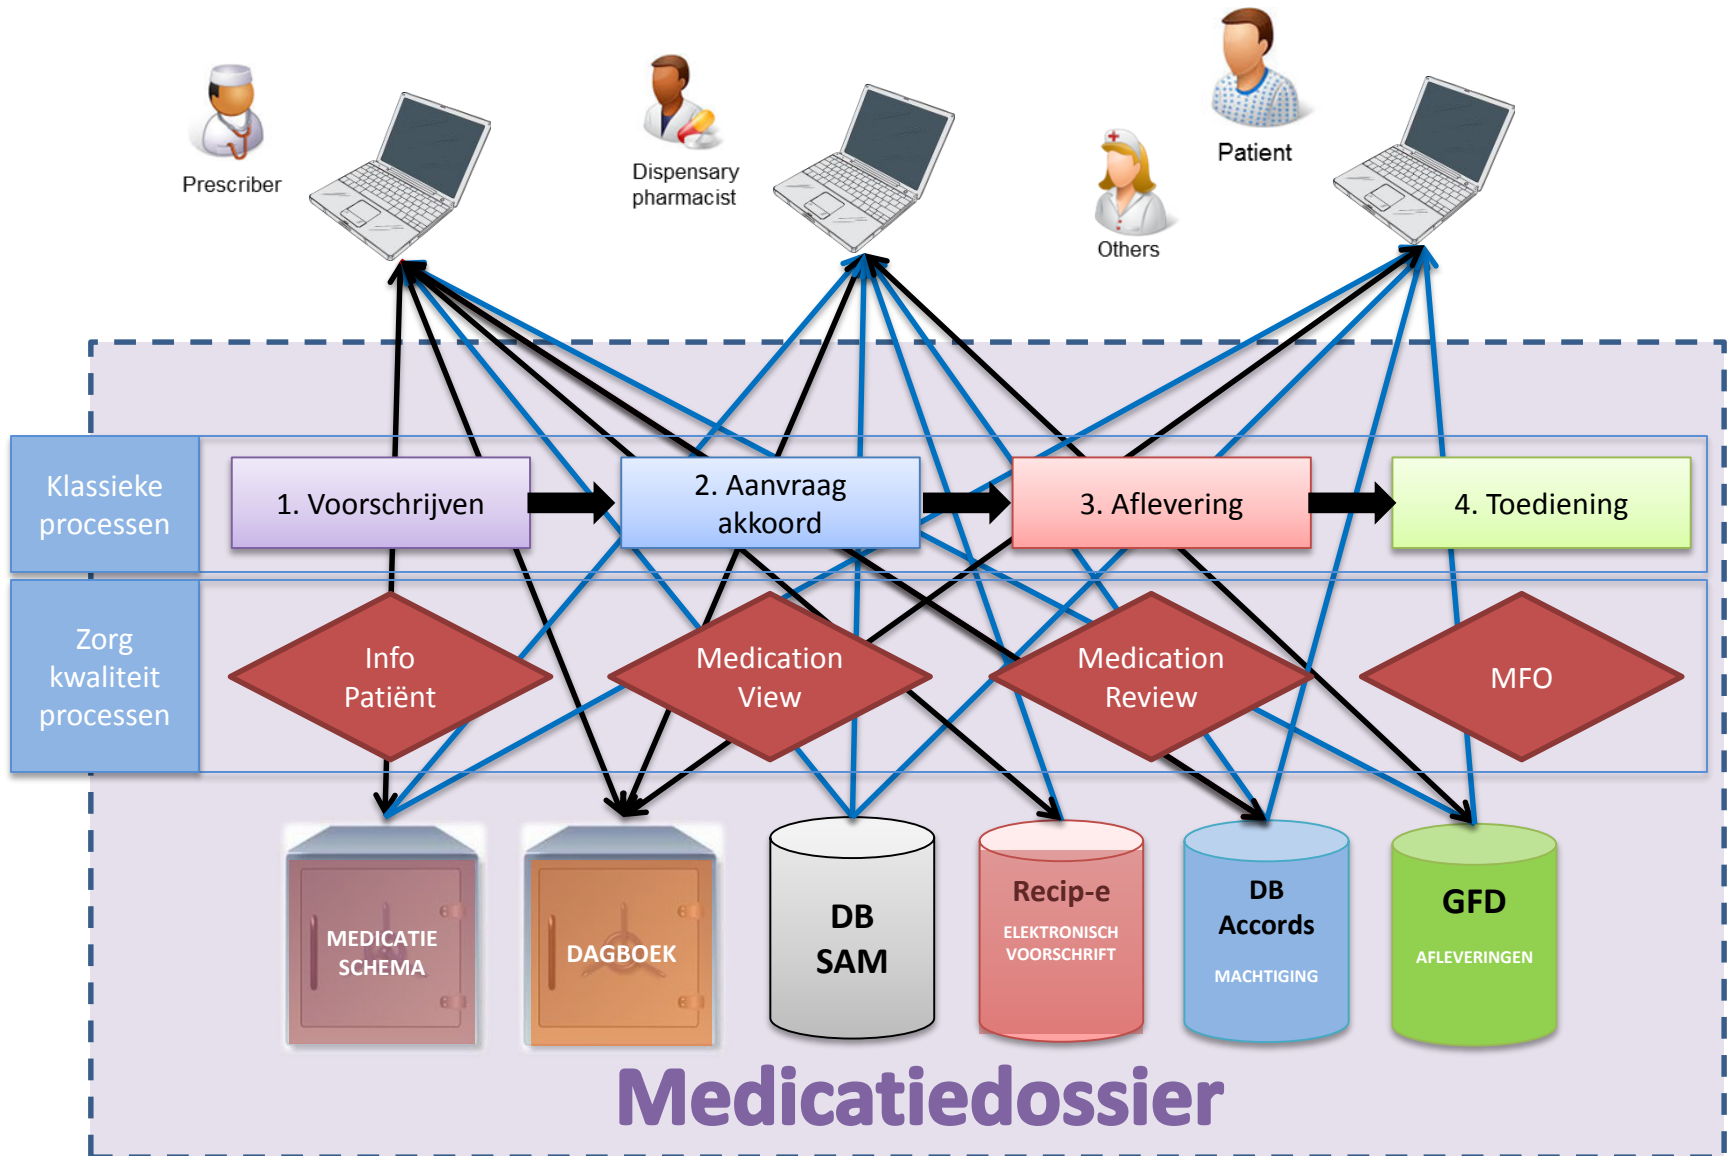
Prescriber

Dispensary pharmacist

Others

Patient

Klassieke processen

1. Voorschrijven

2. Aanvraag akkoord

3. Aflevering

4. Toediening

Zorg kwaliteit processen

Info Patiënt

Medication View

Medication Review

MFO

MEDICATIE SCHEMA

DAGBOEK

DB SAM

Recip-e

ELEKTRONISCH VOORSCHRIFT

DB Accords

MACHTIGING

GFD

AFLEVERINGEN

Medicatiedossier